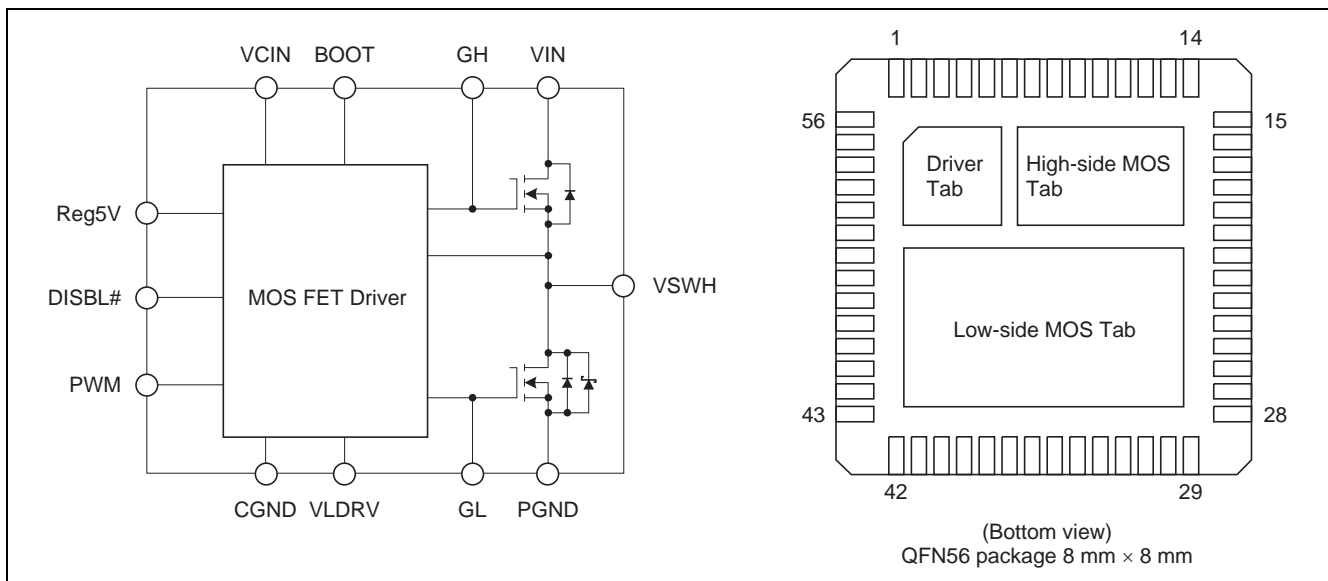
VCIN BOOT GH VIN

Reg5V

DISBL#

PWM

MOS FET Driver

VSWH

CGND VLDRV GL PGND

1 14

56 15

Driver Tab

High-side MOS Tab

Low-side MOS Tab

43 28

42 29

(Bottom view)
QFN56 package 8 mm $\times$ 8 mm